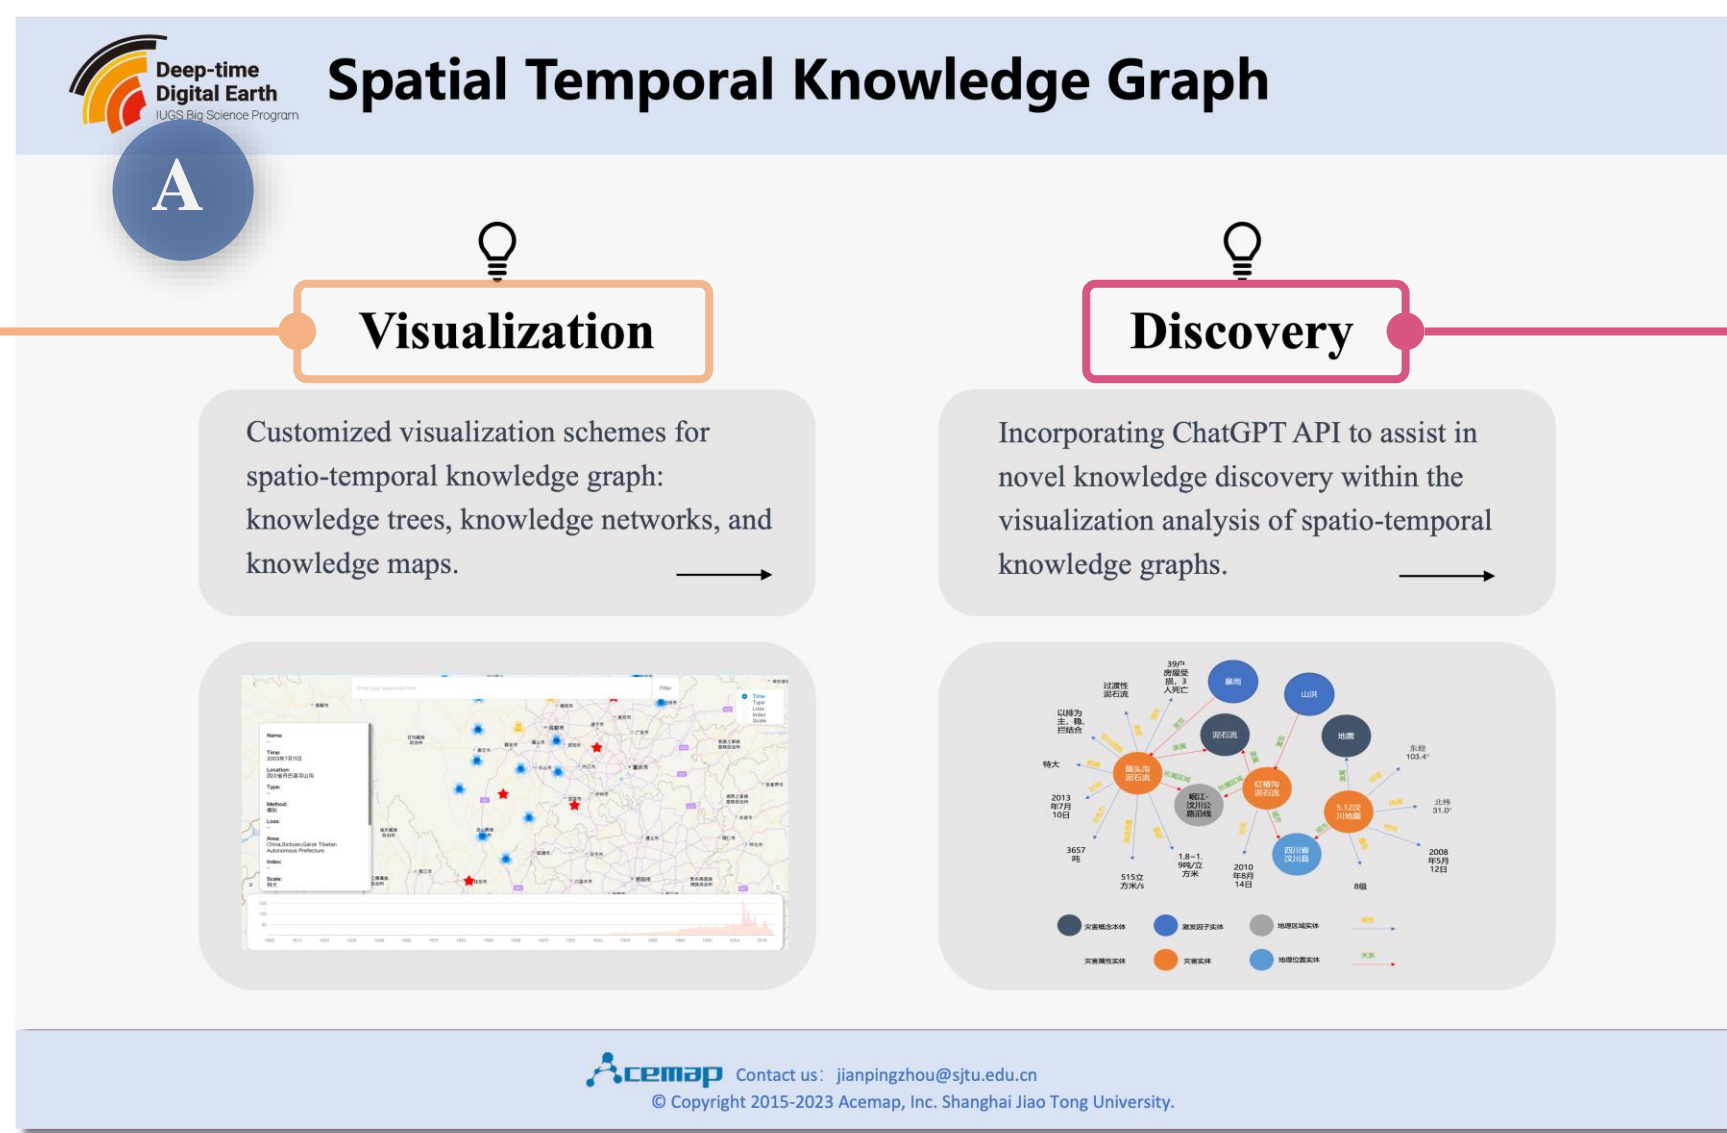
Deep-time Digital Earth
IUGS Big Science Program

Spatial Temporal Knowledge Graph

A

Visualization

Customized visualization schemes for spatio-temporal knowledge graph: knowledge trees, knowledge networks, and knowledge maps.

Discovery

Incorporating ChatGPT API to assist in novel knowledge discovery within the visualization analysis of spatio-temporal knowledge graphs.

Name:
Time: 2003年7月11日
Location: 四川省丹巴县邛山沟
Type:
Method:
Loss:
Area: China,Sichuan,Garzê Tibetan Autonomous Prefecture
Index:
Scale:

39户房屋受损，3人死亡
过渡性泥石流
暴雨
山洪
以排为主，稳、拦结合
泥石流
地震
特大
东经103.4°
邛头沟泥石流
岷江-汶川公路沿线
红椿沟泥石流
5.12汶川地震
北纬31.0°
2013年7月10日
3657吨
四川省汶川县
515立方米/s
1.8~1.9吨/立方米
2010年8月14日
2008年5月12日
8级

灾害概念本体
激发因子实体
地理区域实体
灾害属性实体
灾害实体
地理位置实体

Acemap Contact us: jianpingzhou@sjtu.edu.cn
© Copyright 2015-2023 Acemap, Inc. Shanghai Jiao Tong University.